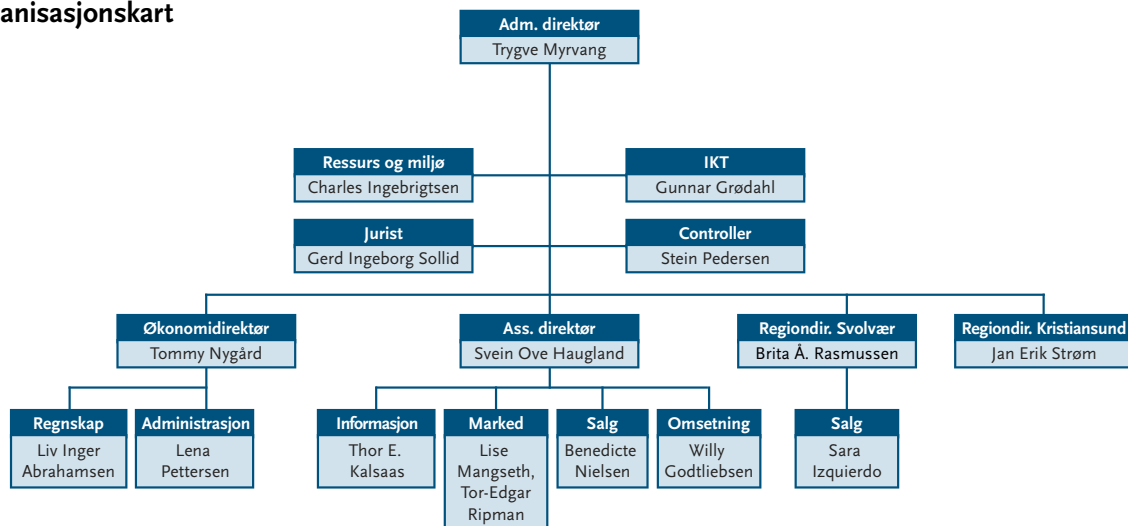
anisasjonskart

Adm. direktør
Trygve Myrvang

Ressurs og miljø
Charles Ingebrigtsen

IKT
Gunnar Grødahl

Jurist
Gerd Ingeborg Sollid

Controller
Stein Pedersen

Økonomidirektør
Tommy Nygård

Ass. direktør
Svein Ove Haugland

Regiondir. Svolvær
Brita Å. Rasmussen

Regiondir. Kristiansund
Jan Erik Strøm

Regnskap
Liv Inger Abrahamsen

Administrasjon
Lena Pettersen

Informasjon
Thor E. Kalsaas

Marked
Lise Mangseth, Tor-Edgar Ripman

Salg
Benedicte Nielsen

Omsetning
Willy Godtliebsen

Salg
Sara Izquierdo